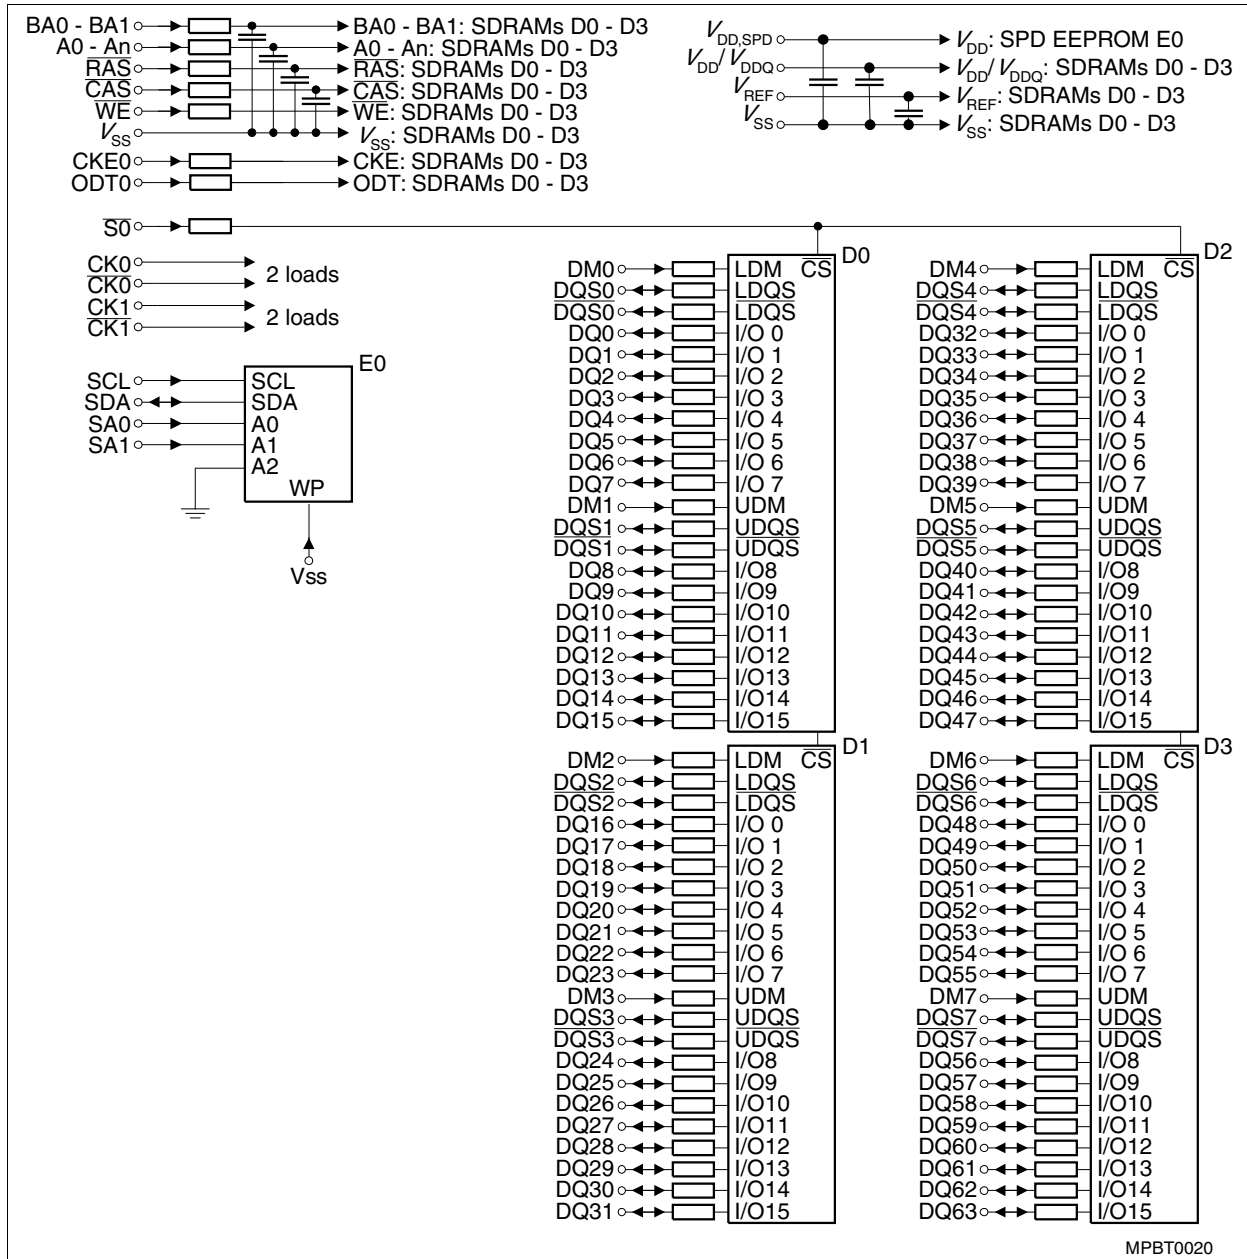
BA0 - BA1 → BA0 - BA1: SDRAMs D0 - D3
A0 - An → A0 - An: SDRAMs D0 - D3
$\overline{RAS}$ → $\overline{RAS}$: SDRAMs D0 - D3
$\overline{CAS}$ → $\overline{CAS}$: SDRAMs D0 - D3
$\overline{WE}$ → $\overline{WE}$: SDRAMs D0 - D3
$V_{SS}$ → $V_{SS}$: SDRAMs D0 - D3
CKE0 → CKE: SDRAMs D0 - D3
ODT0 → ODT: SDRAMs D0 - D3

$V_{DD,SPD}$ → $V_{DD}$: SPD EEPROM E0
$V_{DD}/V_{DDQ}$ → $V_{DD}/V_{DDQ}$: SDRAMs D0 - D3
$V_{REF}$ → $V_{REF}$: SDRAMs D0 - D3
$V_{SS}$ → $V_{SS}$: SDRAMs D0 - D3

$\overline{S0}$

CK0
$\overline{CK0}$
2 loads
CK1
$\overline{CK1}$
2 loads

E0
SCL SCL
SDA SDA
SA0 A0
SA1 A1
A2
WP
Vss

D0
DM0 LDM $\overline{CS}$
DQS0 LDQS
$\overline{DQS0}$ $\overline{LDQS}$
DQ0 I/O 0
DQ1 I/O 1
DQ2 I/O 2
DQ3 I/O 3
DQ4 I/O 4
DQ5 I/O 5
DQ6 I/O 6
DQ7 I/O 7
DM1 UDM
DQS1 UDQS
$\overline{DQS1}$ $\overline{UDQS}$
DQ8 I/O8
DQ9 I/O9
DQ10 I/O10
DQ11 I/O11
DQ12 I/O12
DQ13 I/O13
DQ14 I/O14
DQ15 I/O15

D2
DM4 LDM $\overline{CS}$
DQS4 LDQS
$\overline{DQS4}$ $\overline{LDQS}$
DQ32 I/O 0
DQ33 I/O 1
DQ34 I/O 2
DQ35 I/O 3
DQ36 I/O 4
DQ37 I/O 5
DQ38 I/O 6
DQ39 I/O 7
DM5 UDM
DQS5 UDQS
$\overline{DQS5}$ $\overline{UDQS}$
DQ40 I/O8
DQ41 I/O9
DQ42 I/O10
DQ43 I/O11
DQ44 I/O12
DQ45 I/O13
DQ46 I/O14
DQ47 I/O15

D1
DM2 LDM $\overline{CS}$
DQS2 LDQS
$\overline{DQS2}$ $\overline{LDQS}$
DQ16 I/O 0
DQ17 I/O 1
DQ18 I/O 2
DQ19 I/O 3
DQ20 I/O 4
DQ21 I/O 5
DQ22 I/O 6
DQ23 I/O 7
DM3 UDM
DQS3 UDQS
$\overline{DQS3}$ $\overline{UDQS}$
DQ24 I/O8
DQ25 I/O9
DQ26 I/O10
DQ27 I/O11
DQ28 I/O12
DQ29 I/O13
DQ30 I/O14
DQ31 I/O15

D3
DM6 LDM $\overline{CS}$
DQS6 LDQS
$\overline{DQS6}$ $\overline{LDQS}$
DQ48 I/O 0
DQ49 I/O 1
DQ50 I/O 2
DQ51 I/O 3
DQ52 I/O 4
DQ53 I/O 5
DQ54 I/O 6
DQ55 I/O 7
DM7 UDM
DQS7 UDQS
$\overline{DQS7}$ $\overline{UDQS}$
DQ56 I/O8
DQ57 I/O9
DQ58 I/O10
DQ59 I/O11
DQ60 I/O12
DQ61 I/O13
DQ62 I/O14
DQ63 I/O15

MPBT0020